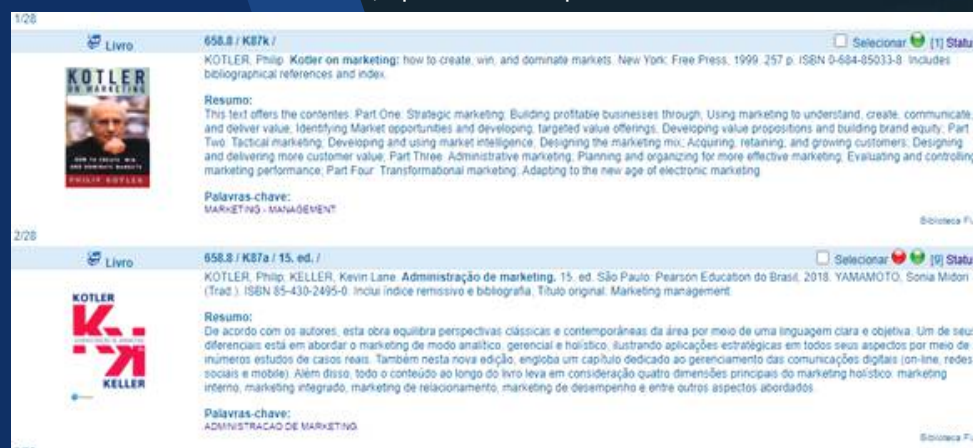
1/28

Livro

658.8 / K87k /

Selecionar [1] Status

KOTLER ON MARKETING

HOW TO CREATE, WIN, AND DOMINATE MARKETS

PHILIP KOTLER

KOTLER, Philip. Kotler on marketing: how to create, win, and dominate markets. New York: Free Press, 1999. 257 p. ISBN 0-684-85033-8. Includes bibliographical references and index.

Resumo:
This text offers the contentes: Part One: Strategic marketing; Building profitable businesses through; Using marketing to understand, create, communicate, and deliver value; Identifying Market opportunities and developing, targeted value offerings; Developing value propositions and building brand equity; Part Two: Tactical marketing; Developing and using market intelligence; Designing the marketing mix; Acquiring, retaining, and growing customers; Designing and delivering more customer value; Part Three: Administrative marketing; Planning and organizing for more effective marketing; Evaluating and controlling marketing performance; Part Four: Transformational marketing; Adapting to the new age of electronic marketing.

Palavras-chave:
MARKETING - MANAGEMENT

Biblioteca F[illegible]

2/28

Livro

658.8 / K87a / 15. ed. /

Selecionar [9] Status

KOTLER

KELLER

KOTLER, Philip; KELLER, Kevin Lane. Administração de marketing. 15. ed. São Paulo: Pearson Education do Brasil, 2018. YAMAMOTO, Sonia Midori (Trad.). ISBN 85-430-2495-0. Inclui índice remissivo e bibliografia. Título original: Marketing management.

Resumo:
De acordo com os autores, esta obra equilibra perspectivas clássicas e contemporâneas da área por meio de uma linguagem clara e objetiva. Um de seus diferenciais está em abordar o marketing de modo analítico, gerencial e holístico, ilustrando aplicações estratégicas em todos seus aspectos por meio de inúmeros estudos de casos reais. Também nesta nova edição, engloba um capítulo dedicado ao gerenciamento das comunicações digitais (on-line, redes sociais e mobile). Além disso, todo o conteúdo ao longo do livro leva em consideração quatro dimensões principais do marketing holístico: marketing interno, marketing integrado, marketing de relacionamento, marketing de desempenho e entre outros aspectos abordados.

Palavras-chave:
ADMINISTRACAO DE MARKETING

Biblioteca F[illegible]